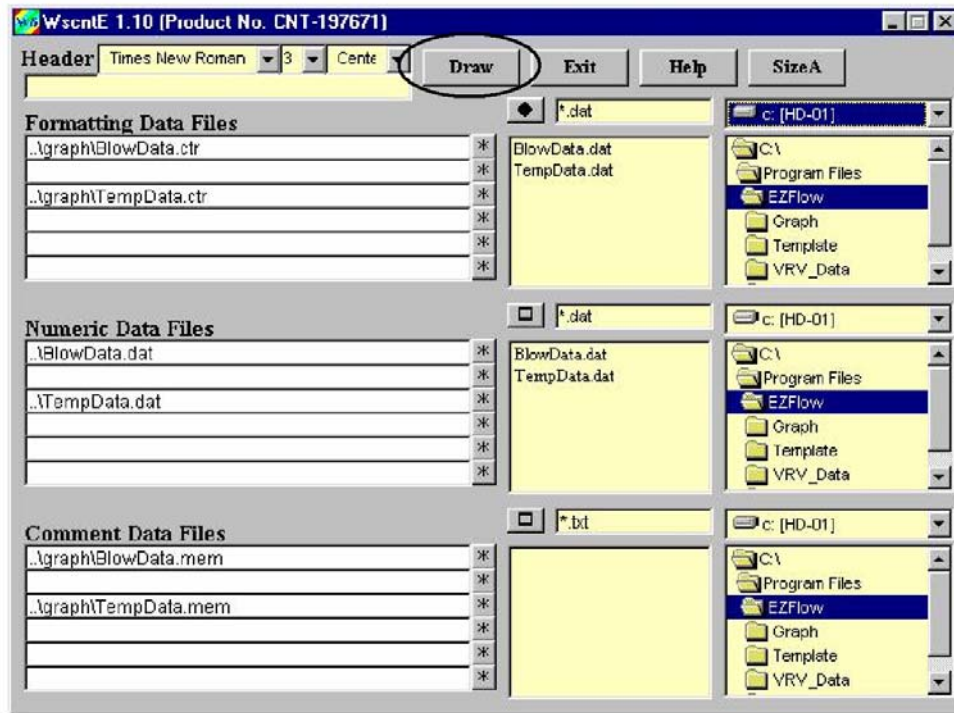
WscntE 1.10 (Product No. CNT-197671)

Header Times New Roman 3 Cente Draw Exit Help SizeA

Formatting Data Files
..\graph\BlowData.ctr *
*
..\graph\TempData.ctr *
*
*
*

*.dat
BlowData.dat
TempData.dat

c: [HD-01]
C:\
Program Files
EZFlow
Graph
Template
VRV_Data

Numeric Data Files
..\BlowData.dat *
*
..\TempData.dat *
*
*
*

*.dat
BlowData.dat
TempData.dat

c: [HD-01]
C:\
Program Files
EZFlow
Graph
Template
VRV_Data

Comment Data Files
..\graph\BlowData.mem *
*
..\graph\TempData.mem *
*
*
*

*.txt

c: [HD-01]
C:\
Program Files
EZFlow
Graph
Template
VRV_Data